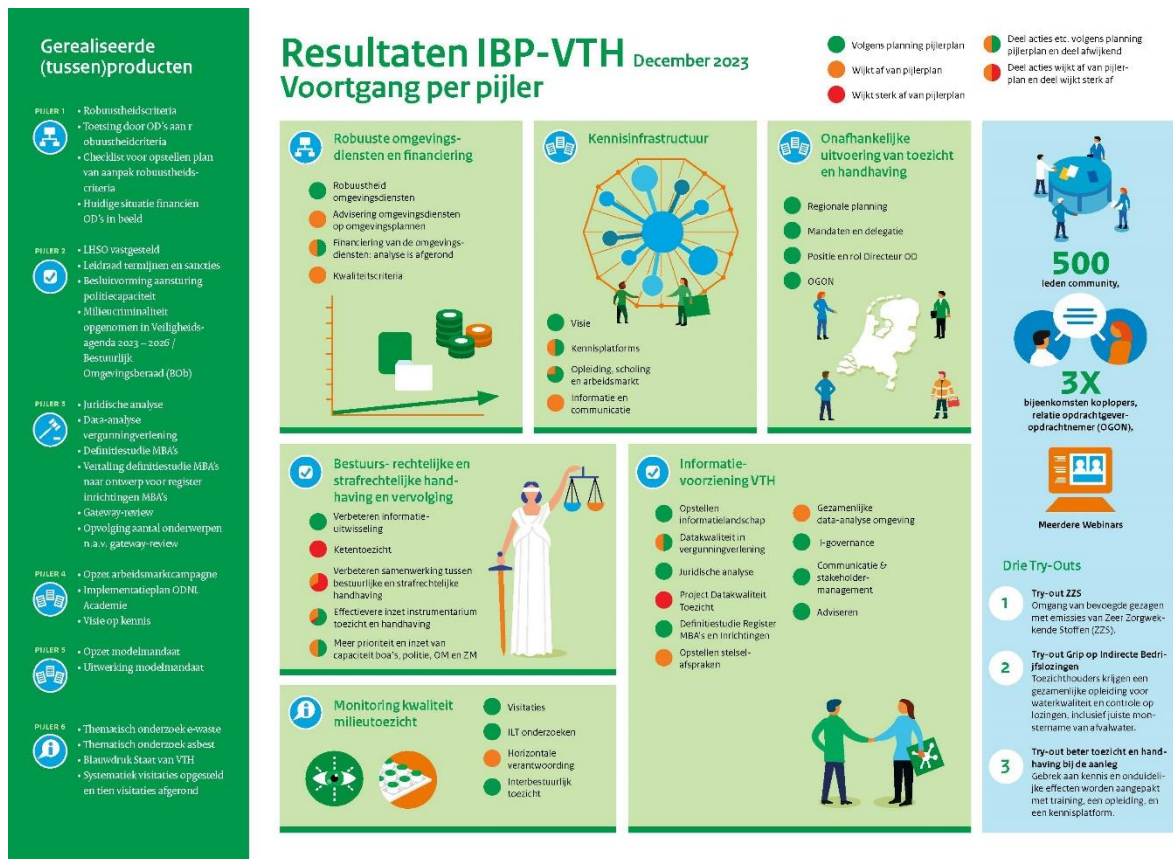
Gerealiseerde (tussen)producten

PIJLER 1
• Robuustheidscriteria
• Toetsing door OD's aan r obuustheidcriteria
• Checklist voor opstellen plan van aanpak robuustheidscriteria
• Huidige situatie financiën OD's in beeld

PIJLER 2
• LHSO vastgesteld
• Leidraad termijnen en sancties
• Besluitvorming aansturing politiecapaciteit
• Milieucriminaliteit opgenomen in Veiligheidsagenda 2023 – 2026 / Bestuurlijk Omgevingsberaad (BOb)

PIJLER 3
• Juridische analyse
• Data-analyse vergunningverlening
• Definitiestudie MBA's
• Vertaling definitiestudie MBA's naar ontwerp voor register inrichtingen MBA's
• Gateway-review
• Opvolging aantal onderwerpen n.a.v. gateway-review

PIJLER 4
• Opzet arbeidsmarktcampagne
• Implementatieplan ODNL Academie
• Visie op kennis

PIJLER 5
• Opzet modelmandaat
• Uitwerking modelmandaat

PIJLER 6
• Thematisch onderzoek e-waste
• Thematisch onderzoek asbest
• Blauwdruk Staat van VTH
• Systematiek visitaties opgesteld en tien visitaties afgerond

Resultaten IBP-VTH December 2023
Voortgang per pijler

Volgens planning pijlerplan
Wijkt af van pijlerplan
Wijkt sterk af van pijlerplan
Deel acties etc. volgens planning pijlerplan en deel afwijkend
Deel acties wijkt af van pijlerplan en deel wijkt sterk af

Robuuste omgevingsdiensten en financiering
Robuustheid omgevingsdiensten
Advisering omgevingsdiensten op omgevingsplannen
Financiering van de omgevingsdiensten: analyse is afgerond
Kwaliteitscriteria

Kennisinfrastructuur
Visie
Kennisplatforms
Opleiding, scholing en arbeidsmarkt
Informatie en communicatie

Onafhankelijke uitvoering van toezicht en handhaving
Regionale planning
Mandaten en delegatie
Positie en rol Directeur OD
OGON

500
leden community,

3X
bijeenkomsten koplopers, relatie opdrachtgever-opdrachtnemer (OGON).

Meerdere Webinars

Bestuurs- rechtelijke en strafrechtelijke handhaving en vervolging
Verbeteren informatie-uitwisseling
Ketentoezicht
Verbeteren samenwerking tussen bestuurlijke en strafrechtelijke handhaving
Effectievere inzet instrumentarium toezicht en handhaving
Meer prioriteit en inzet van capaciteit boa's, politie, OM en ZM

Informatievoorziening VTH
Opstellen informatielandschap
Datakwaliteit in vergunningverlening
Juridische analyse
Project Datakwaliteit Toezicht
Definitiestudie Register MBA's en Inrichtingen
Opstellen stelselafspraken
Gezamenlijke data-analyse omgeving
I-governance
Communicatie & stakeholdermanagement
Adviseren

Monitoring kwaliteit milieutoezicht
Visitaties
ILT onderzoeken
Horizontale verantwoording
Interbestuurlijk toezicht

Drie Try-Outs
1 Try-out ZZS
Omgang van bevoegde gezagen met emissies van Zeer Zorgwekkende Stoffen (ZZS).
2 Try-out Grip op Indirecte Bedrijfslozingen
Toezichthouders krijgen een gezamenlijke opleiding voor waterkwaliteit en controle op lozingen, inclusief juiste monstername van afvalwater.
3 Try-out beter toezicht en handhaving bij de aanleg
Gebrek aan kennis en onduidelijke effecten worden aangepakt met training, een opleiding, en een kennisplatform.